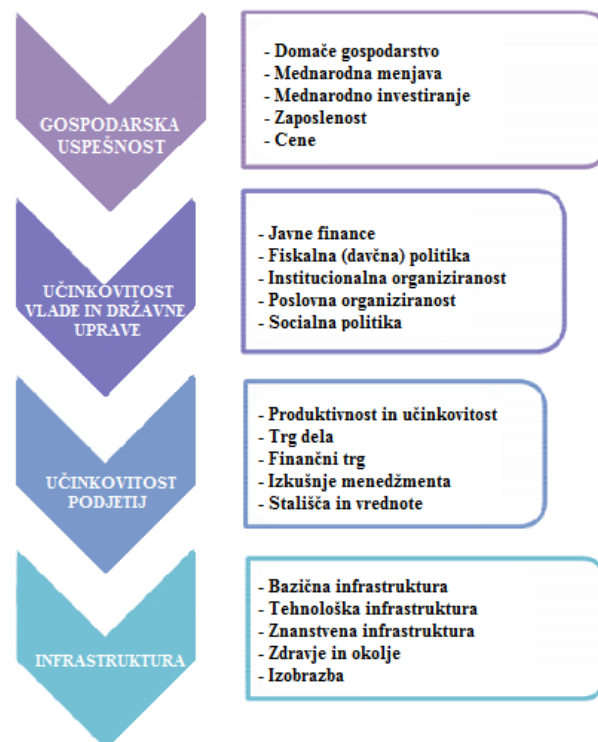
GOSPODARSKA USPEŠNOST

- Domače gospodarstvo
- Mednarodna menjava
- Mednarodno investiranje
- Zaposlenost
- Cene

UČINKOVITOST VLADE IN DRŽAVNE UPRAVE

- Javne finance
- Fiskalna (davčna) politika
- Institucionalna organiziranost
- Poslovna organiziranost
- Socialna politika

UČINKOVITOST PODJETIJ

- Produktivnost in učinkovitost
- Trg dela
- Finančni trg
- Izkušnje menedžmenta
- Stališča in vrednote

INFRASTRUKTURA

- Bazična infrastruktura
- Tehnološka infrastruktura
- Znanstvena infrastruktura
- Zdravje in okolje
- Izobrazba